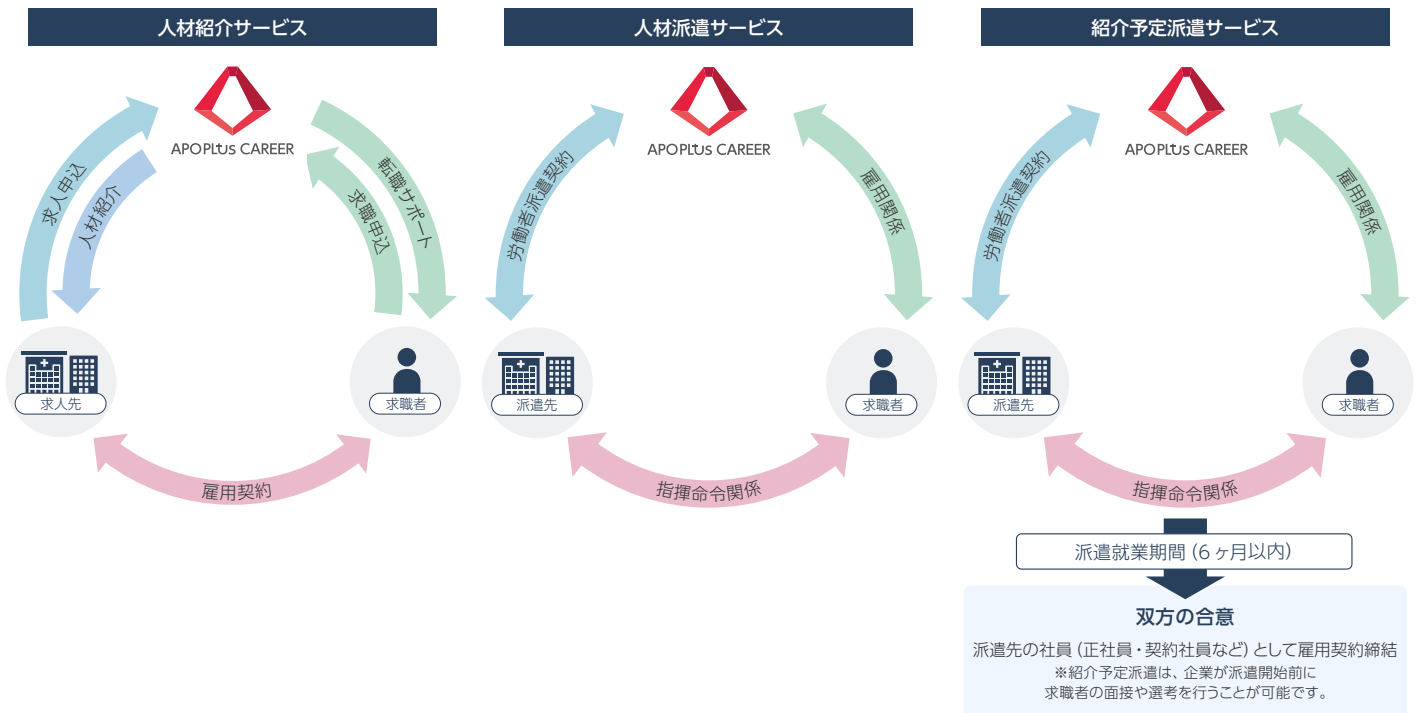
人材紹介サービス

APOPLUS CAREER

求人申込

人材紹介

転職サポート

求職申込

求人先

求職者

雇用契約

人材派遣サービス

APOPLUS CAREER

労働者派遣契約

雇用関係

派遣先

求職者

指揮命令関係

紹介予定派遣サービス

APOPLUS CAREER

労働者派遣契約

雇用関係

派遣先

求職者

指揮命令関係

派遣就業期間（6ヶ月以内）

双方の合意

派遣先の社員（正社員・契約社員など）として雇用契約締結
※紹介予定派遣は、企業が派遣開始前に求職者の面接や選考を行うことが可能です。